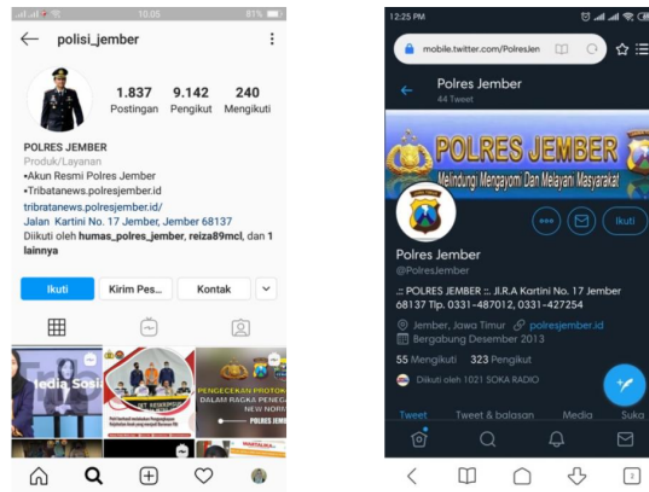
10.05 81%

polisi_jember

1.837 Postingan
9.142 Pengikut
240 Mengikuti

POLRES JEMBER
Produk/Layanan
•Akun Resmi Polres Jember
•Tribatanews.polresjember.id
tribratanews.polresjember.id/
Jalan Kartini No. 17 Jember, Jember 68137
Diikuti oleh humas_polres_jember, reiza89mcl, dan 1 lainnya

Ikuti
Kirim Pes...
Kontak

Media Sosi
PENGECEKAN PROTOKOL DALAM RANGKA PENEGA NEW NORM
POLRES JEMBER

12:25 PM
mobile.twitter.com/PolresJen
Polres Jember
44 Tweet
POLRES JEMBER
Melindungi Mengayomi Dan Melayani Masyarakat
Ikuti
Polres Jember
@PolresJember
.:: POLRES JEMBER ::. Jl.R.A Kartini No. 17 Jember 68137 Tlp. 0331-487012, 0331-427254
Jember, Jawa Timur polresjember.id
Bergabung Desember 2013
55 Mengikuti 323 Pengikut
Diikuti oleh 1021 SOKA RADIO
Tweet Tweet & balasan Media Suka